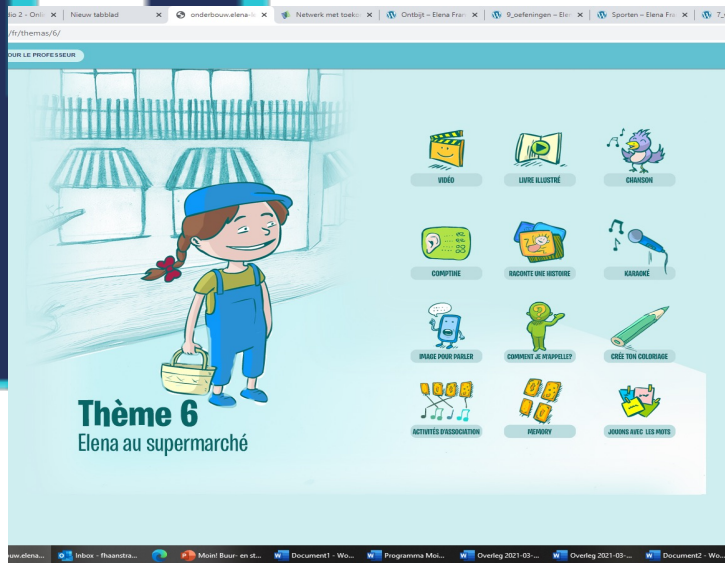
dio 2 - Onl | Nieuw tabblad | onderbouw.elena- | Netwerk met toeko | Ontbijt – Elena Fra | 9_oefeningen – Ele | Sporten – Elena Fra | 7_

/fr/themas/6/

OUR LE PROFESSEUR

VIDÉO

LIVRE ILLUSTRÉ

CHANSON

COMPTINE

RACONTE UNE HISTOIRE

KARAOKÉ

IMAGE POUR PARLER

COMMENT JE M'APPELLE?

CRÉE TON COLORIAGE

ACTIVITÉS D'ASSOCIATION

MEMORY

JOUONS AVEC LES MOTS

Thème 6
Elena au supermarché

uw.elena... | Inbox - fhaanstra... | Moin! Buur- en st... | Document1 - Wo... | Programma Moi... | Overleg 2021-03-... | Overleg 2021-03-... | Document2 - Wo...